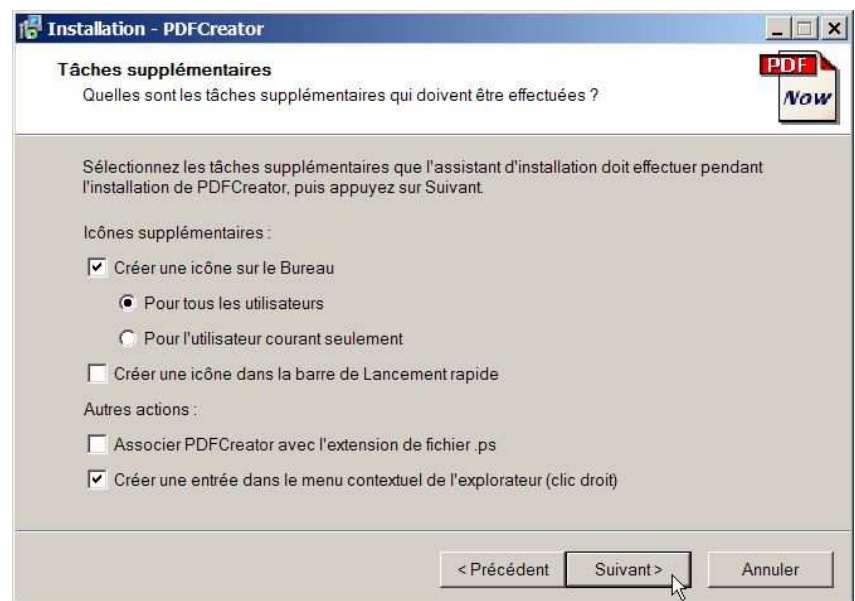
Installation - PDFCreator

Tâches supplémentaires
Quelles sont les tâches supplémentaires qui doivent être effectuées ?

PDF
Now

Sélectionnez les tâches supplémentaires que l'assistant d'installation doit effectuer pendant l'installation de PDFCreator, puis appuyez sur Suivant.

Icônes supplémentaires :

Créer une icône sur le Bureau

Pour tous les utilisateurs

Pour l'utilisateur courant seulement

Créer une icône dans la barre de Lancement rapide

Autres actions :

Associer PDFCreator avec l'extension de fichier .ps

Créer une entrée dans le menu contextuel de l'explorateur (clic droit)

< Précédent
Suivant >
Annuler